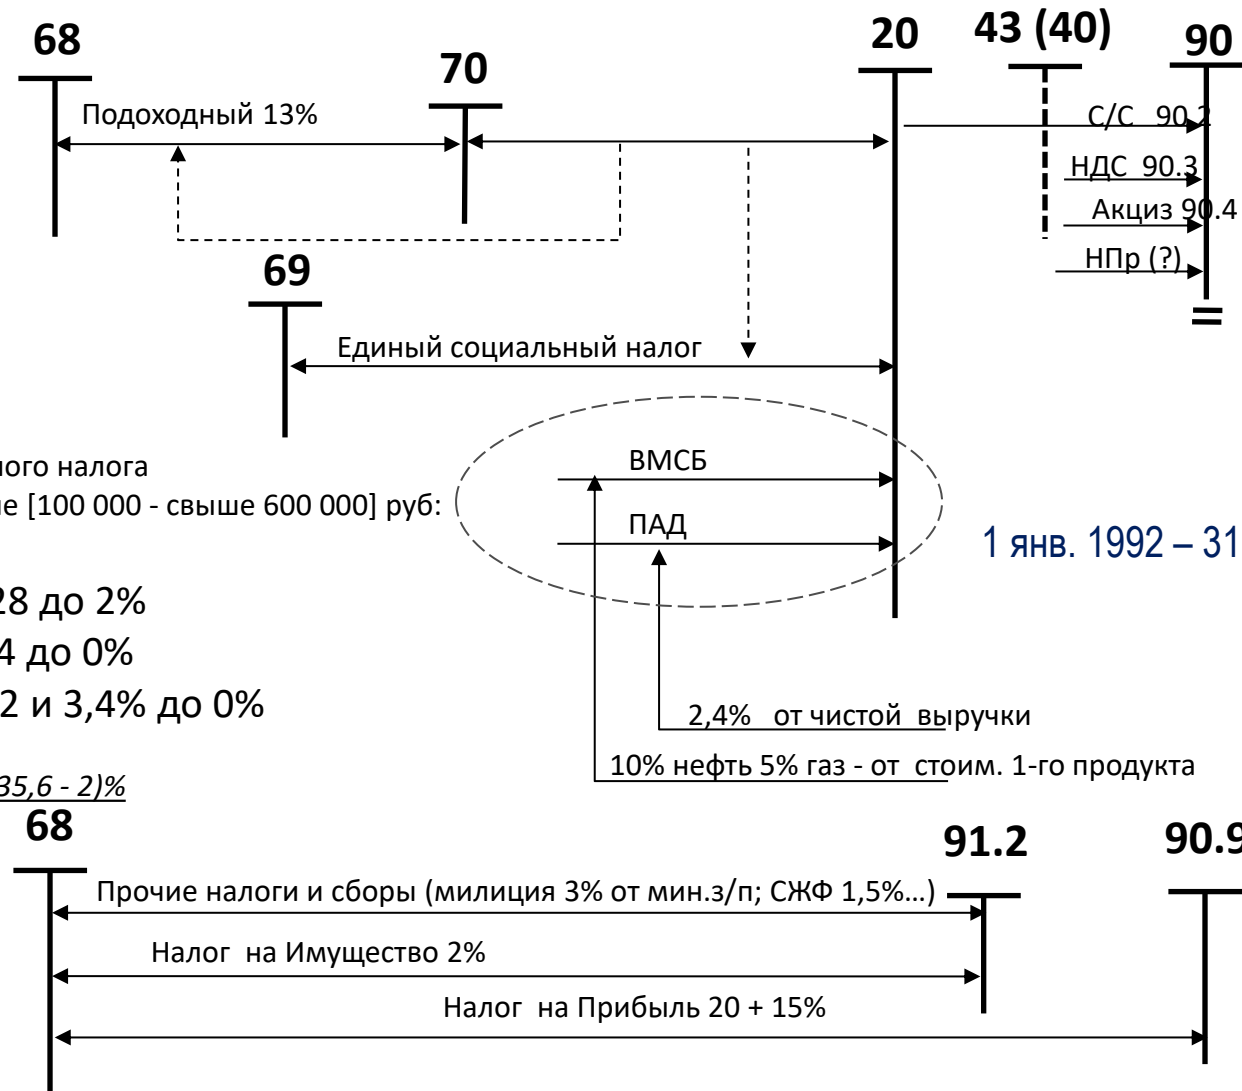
68

70

20

43 (40)

90

Подоходный 13%

С/С 90.2

НДС 90.3

Акциз 90.4

НПр (?)

=

69

Единый социальный налог

ного налога

е [100 000 - свыше 600 000] руб:

ВМСБ

ПАД

1 янв. 1992 – 31

28 до 2%

4 до 0%

2 и 3,4% до 0%

2,4% от чистой выручки

10% нефть 5% газ - от стоим. 1-го продукта

35,6 - 2)%

68

91.2

90.9

Прочие налоги и сборы (милиция 3% от мин.з/п; СЖФ 1,5%...)

Налог на Имущество 2%

Налог на Прибыль 20 + 15%